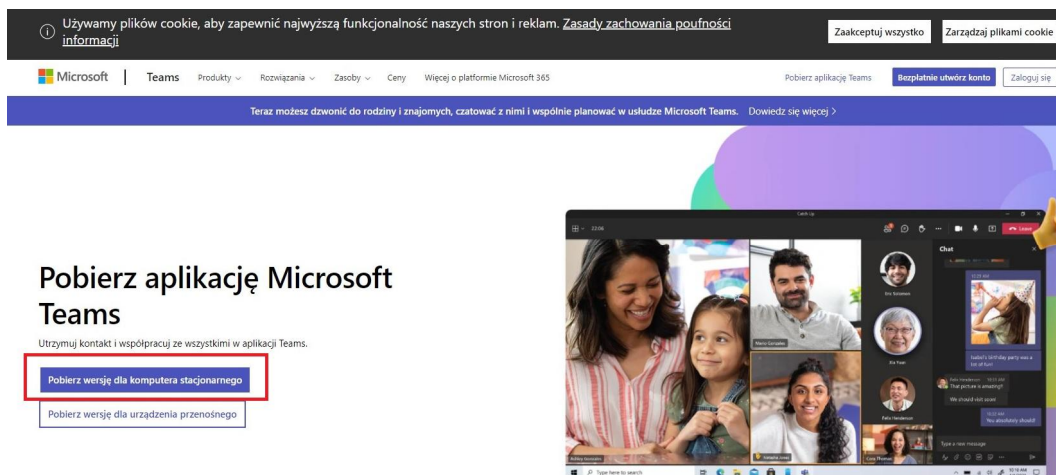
Używamy plików cookie, aby zapewnić najwyższą funkcjonalność naszych stron i reklam. Zasady zachowania poufności informacji

Zaakceptuj wszystko

Zarządzaj plikami cookie

Microsoft | Teams Produkty Rozwiązania Zasoby Ceny Więcej o platformie Microsoft 365

Pobierz aplikację Teams

Bezpłatnie utwórz konto

Zaloguj się

Teraz możesz dzwonić do rodziny i znajomych, czatować z nimi i wspólnie planować w usłudze Microsoft Teams. Dowiedz się więcej >

Pobierz aplikację Microsoft Teams

Utrzymuj kontakt i współpracuj ze wszystkimi w aplikacji Teams.

Pobierz wersję dla komputera stacjonarnego

Pobierz wersję dla urządzenia przenośnego

Catch Up

22:06

Leave

Chat

That picture is amazing!

We should visit soon!

You absolutely should!

Type a new message

Type here to search